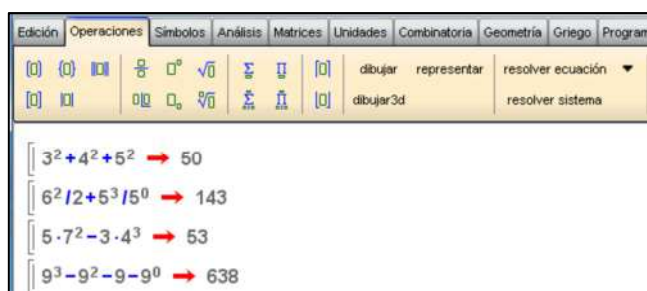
Edición | Operaciones | Símbolos | Análisis | Matrices | Unidades | Combinatoria | Geometría | Griego | Program

dibujar representar resolver ecuación ▼
dibujar3d resolver sistema

$3^2+4^2+5^2 \rightarrow 50$

$6^2/2+5^3/5^0 \rightarrow 143$

$5\cdot7^2-3\cdot4^3 \rightarrow 53$

$9^3-9^2-9-9^0 \rightarrow 638$